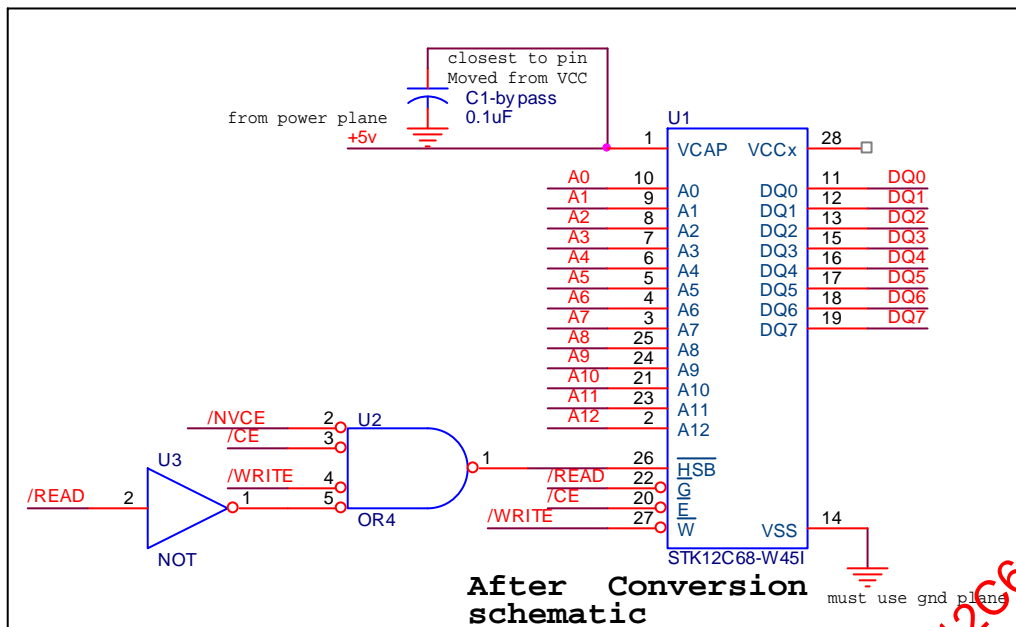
closest to pin
Moved from VCC
C1-bypass
0.1uF
from power plane
+5v

U1
1 VCAP
VCCx 28
A0 10 A0
A1 9 A1
A2 8 A2
A3 7 A3
A4 6 A4
A5 5 A5
A6 4 A6
A7 3 A7
A8 25 A8
A9 24 A9
A10 21 A10
A11 23 A11
A12 2 A12
DQ0 11 DQ0
DQ1 12 DQ1
DQ2 13 DQ2
DQ3 15 DQ3
DQ4 16 DQ4
DQ5 17 DQ5
DQ6 18 DQ6
DQ7 19 DQ7

/NVCE 2
/CE 3
U2
/WRITE 4
5
1
OR4
U3
/READ 2
1
NOT

26 $\overline{HSB}$
/READ 22 $\overline{G}$
/CE 20 $\overline{E}$
/WRITE 27 $\overline{W}$
VSS 14
STK12C68-W45I

After Conversion schematic
must use gnd plane